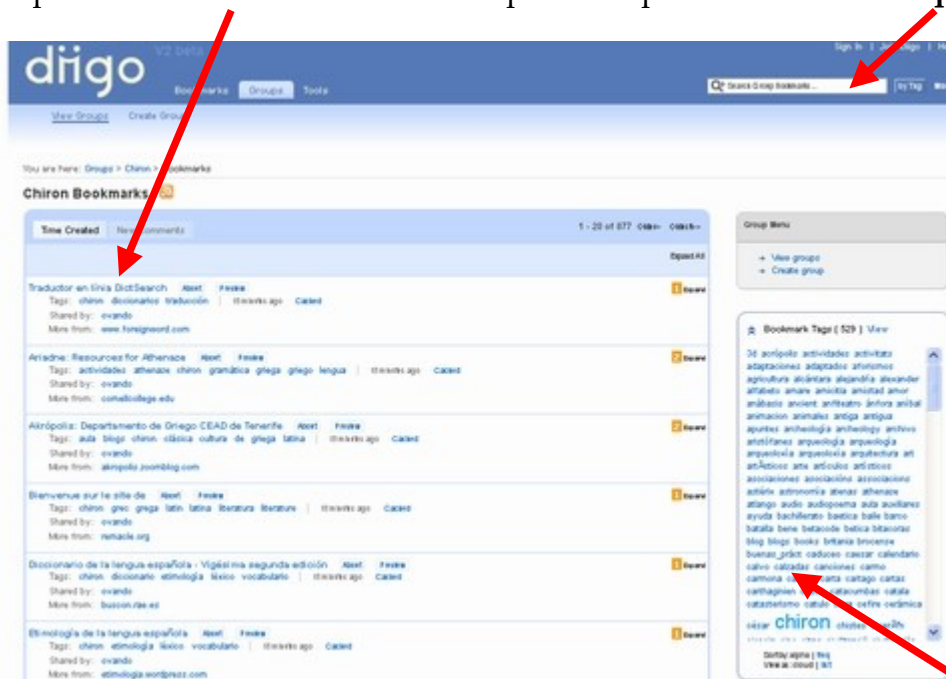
diigo V2 beta

Bookmarks Groups Tools

Sign In | Join Diigo | Help

Search Group Bookmarks... by Tag

View Groups Create Group

You are here: Groups > Chiron > Bookmarks

Chiron Bookmarks

Time Created New comments

1 - 20 of 877

Expand All

Traductor en línia DictSearch
Tags: chiron diccionarios traducción | ## months ago Cached
Shared by: ovando
More from: www.foreignword.com

Ariadne: Resources for Athenaze
Tags: actividades athenaze chiron gramática griega griego lengua | ## months ago Cached
Shared by: ovando
More from: cornellcollege.edu

Akrópolis: Departamento de Griego CEAD de Tenerife
Tags: aula blogs chiron clásica cultura de griega latina | ## months ago Cached
Shared by: ovando
More from: akropolis.zoomblog.com

Bienvenue sur le site de
Tags: chiron grec grega latin latina literatura literature | ## months ago Cached
Shared by: ovando
More from: remacle.org

Diccionario de la lengua española - Vigésima segunda edición
Tags: chiron diccionario etimología léxico vocabulario | ## months ago Cached
Shared by: ovando
More from: buscon.rae.es

Etimología de la lengua española
Tags: chiron etimología léxico vocabulario | ## months ago Cached
Shared by: ovando
More from: etimologia.wordpress.com

Group Menu
→ View groups
→ Create group

Bookmark Tags ( 529 ) View

3d acrópolis actividades activitats adaptaciones adaptados aforismos agricultura alcántara alejandría alexander alfabeto amare amistia amistad amor anábasis ancient anfiteatro ánfora aníbal animacion animales antiga antigua apuntes archeologia archeology archivo aristófanes arqueología arqueologia arqueoloxía arqueolxia arquitectura art artÃsticos arte articulos artísticos asociaciones asociación associacions asterix astronomía atenas athenaze atlango audio audiopoema aula auxiliares ayuda bachillerato baetica baile barco batalla bene betacode betica bitacoras blog blogs books britania brocense buenas_prácticas caduceo caesar calendario calvo calzadas canciones carmo carmona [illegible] cartago cartas carthaginien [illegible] catacumbas catala catasterismo catulo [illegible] cefire cerámica césar chiron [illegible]

Sort by: alpha | freq
View as: cloud | list